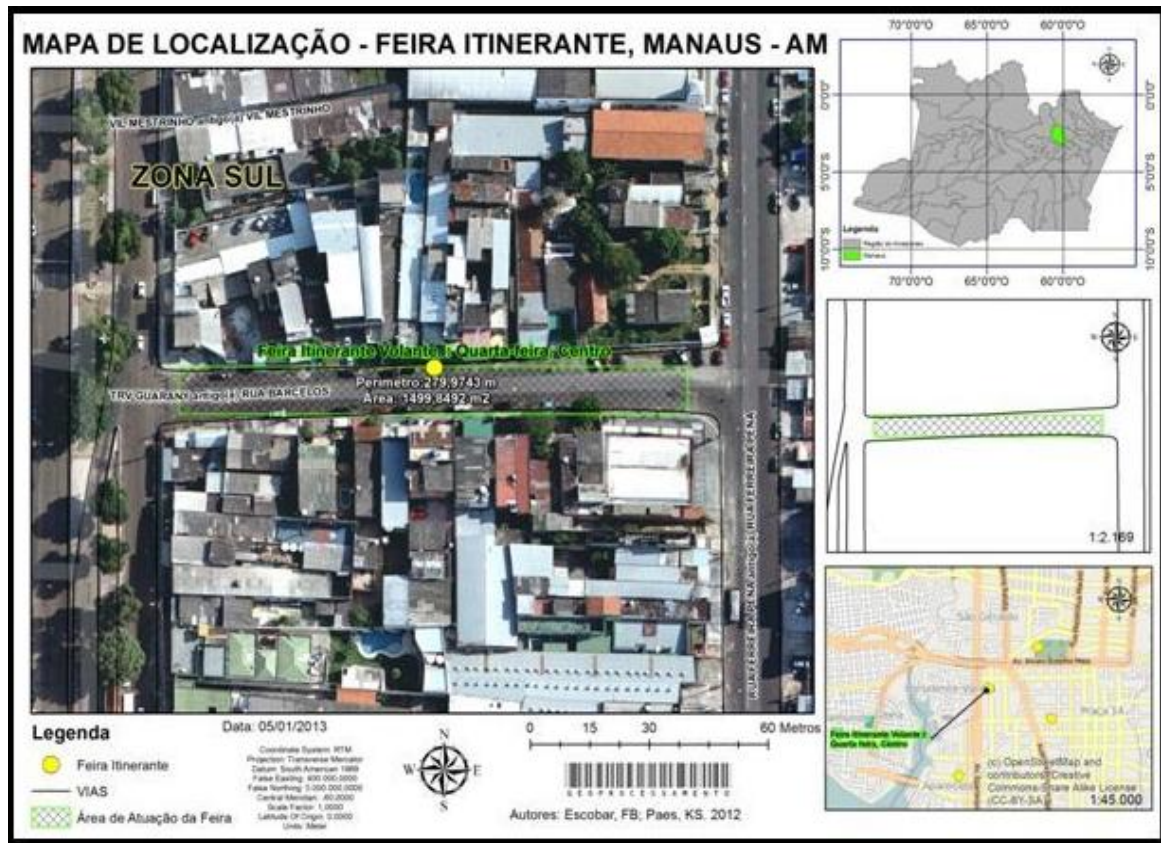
MAPA DE LOCALIZAÇÃO - FEIRA ITINERANTE, MANAUS - AM

VL MESTRINHO antigo(a) VL MESTRINHO

ZONA SUL

Feira Itinerante Volante 1 Quarta-feira, Centro

Perimetro 279,9743 m
Área: 1499,8492 m2

TRV GUARANI antigo(a) RUA BARCELOS

RUA FERREIRA PENA antigo(a) RUA FERREIRA PENA

70°0'0"O 65°0'0"O 60°0'0"O

0°0'0"
5°0'0"S
10°0'0"S

Legenda
Região do Amazonas
Manaus

1:2.169

São Geraldo
Av. Álvaro Botelho Maia
Praça 14

Feira Itinerante Volante 1 Quarta-feira, Centro

(c) OpenStreetMap and contributors, Creative Commons-Share Alike License (CC-BY-SA)

1:45.000

Legenda
Feira Itinerante
VIAS
Área de Atuação da Feira

Data: 05/01/2013

Coordinate System: RTM
Projection: Transverse Mercator
Datum: South American 1969
False Easting: 400.000,0000
False Northing: 0.000.000,0000
Central Meridian: -60,0000
Scale Factor: 1,0000
Latitude Of Origin: 0,0000
Units: Meter

N
W E
S

0 15 30 60 Metros

GEOPROCESSAMENTO

Autores: Escobar, FB; Paes, KS. 2012